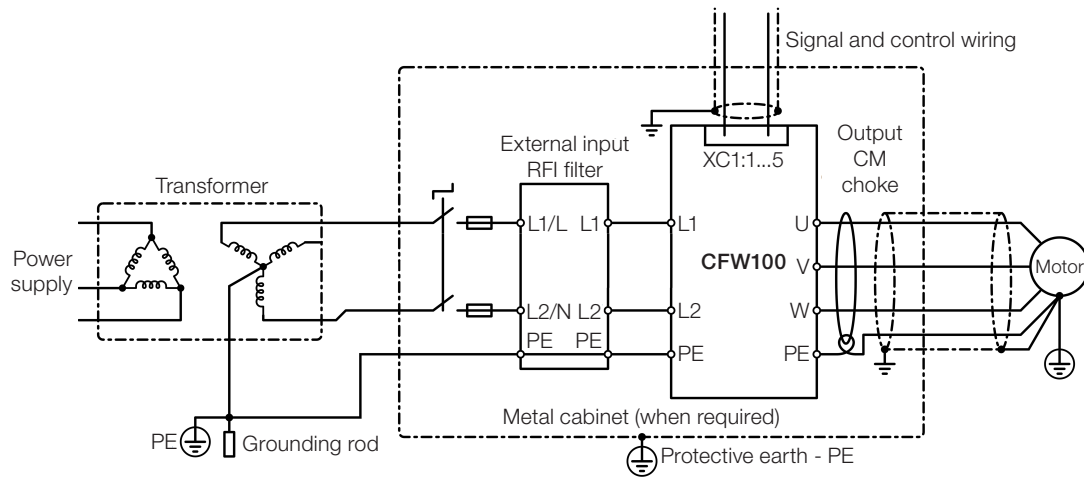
Signal and control wiring

External input RFI filter

XC1:1...5

Output CM choke

Transformer

Power supply

L1/L L1

L1

U

CFW100

V

Motor

L2/N L2

L2

W

PE PE

PE

PE

Metal cabinet (when required)

PE

Grounding rod

Protective earth - PE